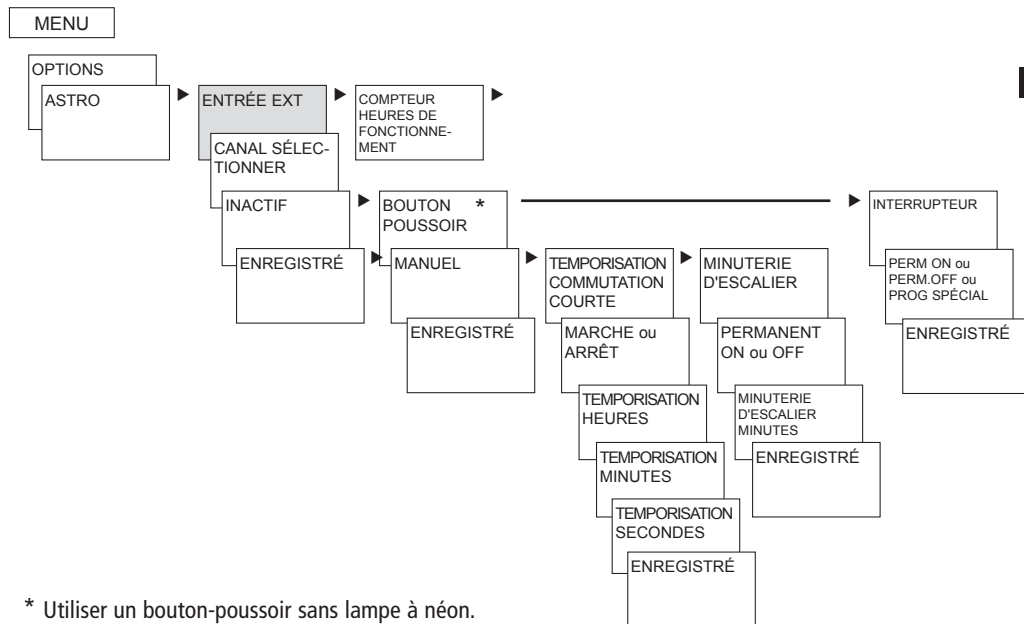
MENU

OPTIONS

ASTRO

ENTRÉE EXT

COMPTEUR HEURES DE FONCTIONNEMENT

CANAL SÉLECTIONNER

INACTIF

BOUTON POUSSOIR *

INTERRUPTEUR

ENREGISTRÉ

MANUEL

TEMPORISATION COMMUTATION COURTE

MINUTERIE D'ESCALIER

PERM ON ou PERM.OFF ou PROG SPÉCIAL

ENREGISTRÉ

ENREGISTRÉ

MARCHE ou ARRÊT

PERMANENT ON ou OFF

TEMPORISATION HEURES

MINUTERIE D'ESCALIER MINUTES

TEMPORISATION MINUTES

ENREGISTRÉ

TEMPORISATION SECONDES

ENREGISTRÉ

* Utiliser un bouton-poussoir sans lampe à néon.